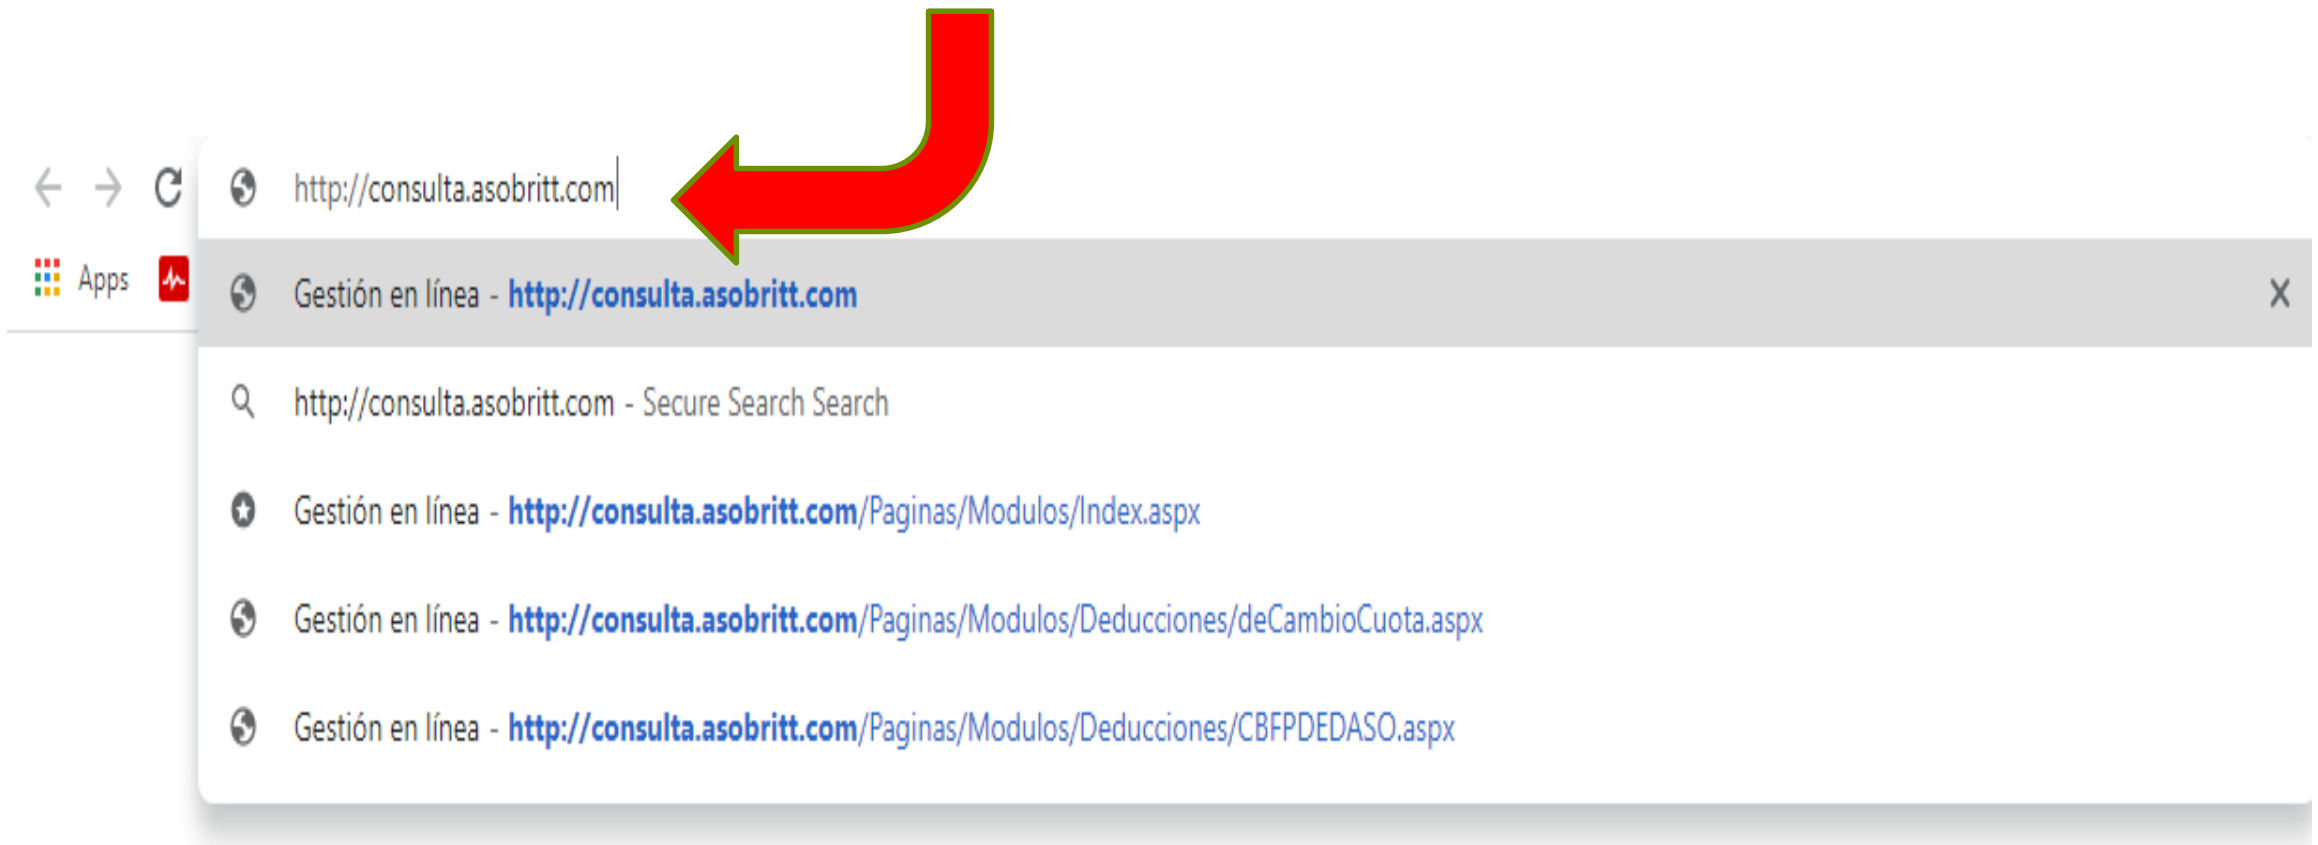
http://consulta.asobritt.com

Apps

Gestión en línea - http://consulta.asobritt.com X

http://consulta.asobritt.com - Secure Search Search

Gestión en línea - http://consulta.asobritt.com/Paginas/Modulos/Index.aspx

Gestión en línea - http://consulta.asobritt.com/Paginas/Modulos/Deducciones/deCambioCuota.aspx

Gestión en línea - http://consulta.asobritt.com/Paginas/Modulos/Deducciones/CBFPDEDASO.aspx